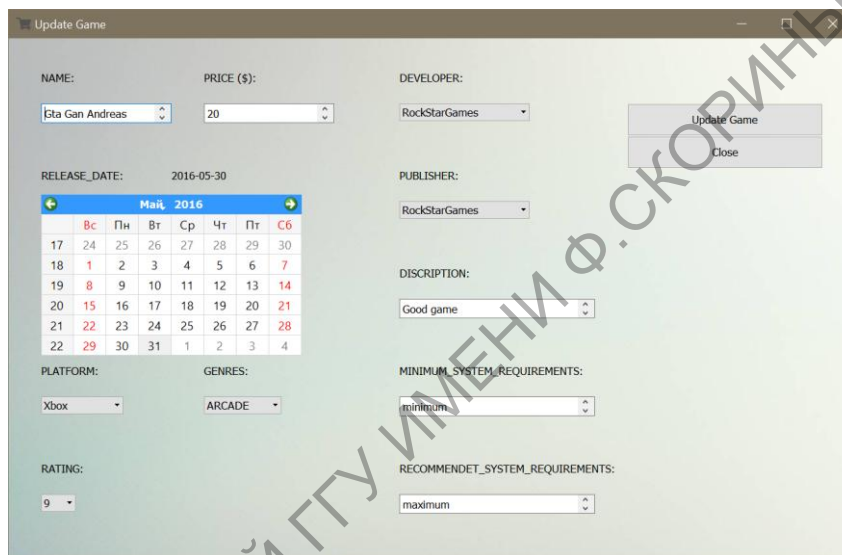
Update Game

NAME:

Gta Gan Andreas

PRICE ($):

20

DEVELOPER:

RockStarGames

Update Game

Close

RELEASE_DATE: 2016-05-30

Май 2016

| | Вс | Пн | Вт | Ср | Чт | Пт | Сб |
|---|---|---|---|---|---|---|---|
| 17 | 24 | 25 | 26 | 27 | 28 | 29 | 30 |
| 18 | 1 | 2 | 3 | 4 | 5 | 6 | 7 |
| 19 | 8 | 9 | 10 | 11 | 12 | 13 | 14 |
| 20 | 15 | 16 | 17 | 18 | 19 | 20 | 21 |
| 21 | 22 | 23 | 24 | 25 | 26 | 27 | 28 |
| 22 | 29 | 30 | 31 | 1 | 2 | 3 | 4 |

PUBLISHER:

RockStarGames

DISCRIPTION:

Good game

PLATFORM:

Xbox

GENRES:

ARCADE

MINIMUM_SYSTEM_REQUIREMENTS:

minimum

RATING:

9

RECOMMENDET_SYSTEM_REQUIREMENTS:

maximum

РЕПОЗИТОРИЙ ГГУ ИМЕНИ Ф. СКОРИНЫ